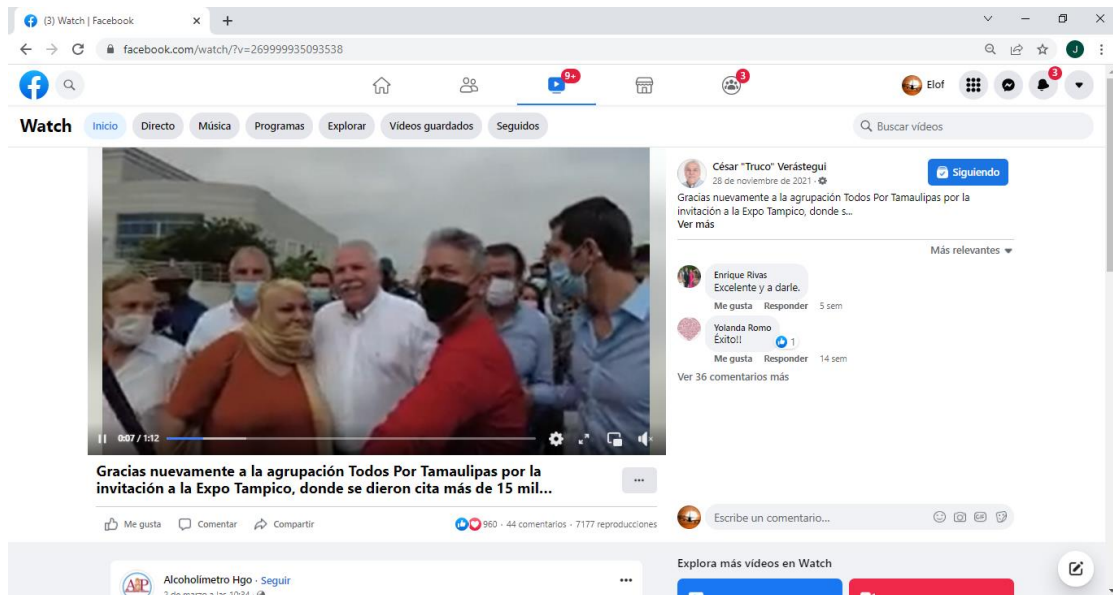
(3) Watch | Facebook

facebook.com/watch/?v=269999935093538

9+

3

Elof

3

Watch

Inicio

Directo

Música

Programas

Explorar

Videos guardados

Seguidos

Buscar vídeos

César "Truco" Verástegui

28 de noviembre de 2021

Siguiendo

Gracias nuevamente a la agrupación Todos Por Tamaulipas por la invitación a la Expo Tampico, donde s...
Ver más

Más relevantes

Enrique Rivas
Excelente y a darle.

Me gusta Responder 5 sem

Yolanda Romo
Éxito!! 1

Me gusta Responder 14 sem

Ver 36 comentarios más

0:07 / 1:12

Gracias nuevamente a la agrupación Todos Por Tamaulipas por la invitación a la Expo Tampico, donde se dieron cita más de 15 mil...

Me gusta

Comentar

Compartir

960 · 44 comentarios · 7177 reproducciones

Escribe un comentario...

Explora más vídeos en Watch

Alcoholimetro Hgo · Seguir

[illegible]